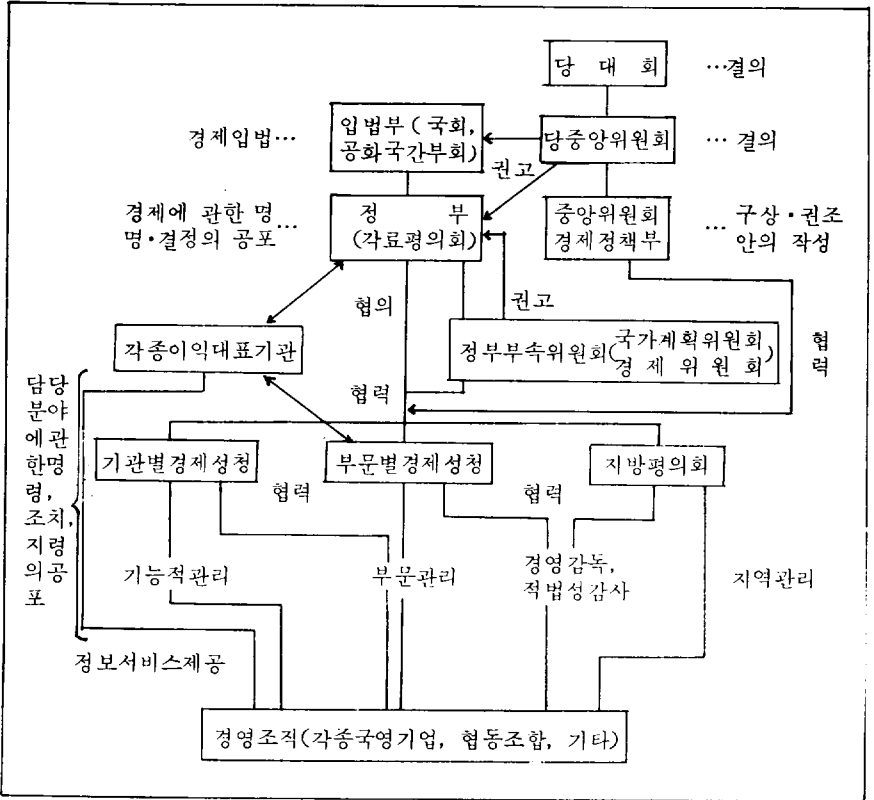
당 대 회 …결의

경제입법… 입법부(국회, 공화국간부회) 당중앙위원회 … 결의

권고

경제에 관한 명령·결정의 공포… 정 부 (각료평의회) 중앙위원회 경제정책부 … 구상·권조안의 작성

협의 권고

각종이익대표기관 정부부속위원회(국가계획위원회, 경 제 위 원 회) 협력

담당분야에관한명령, 조치, 지령의공포

협력

기관별경제성청 부문별경제성청 지방평의회

협력 협력

기능적관리 부문관리 경영감독, 적법성감사 지역관리

정보서비스제공

경영조직(각종국영기업, 협동조합, 기타)